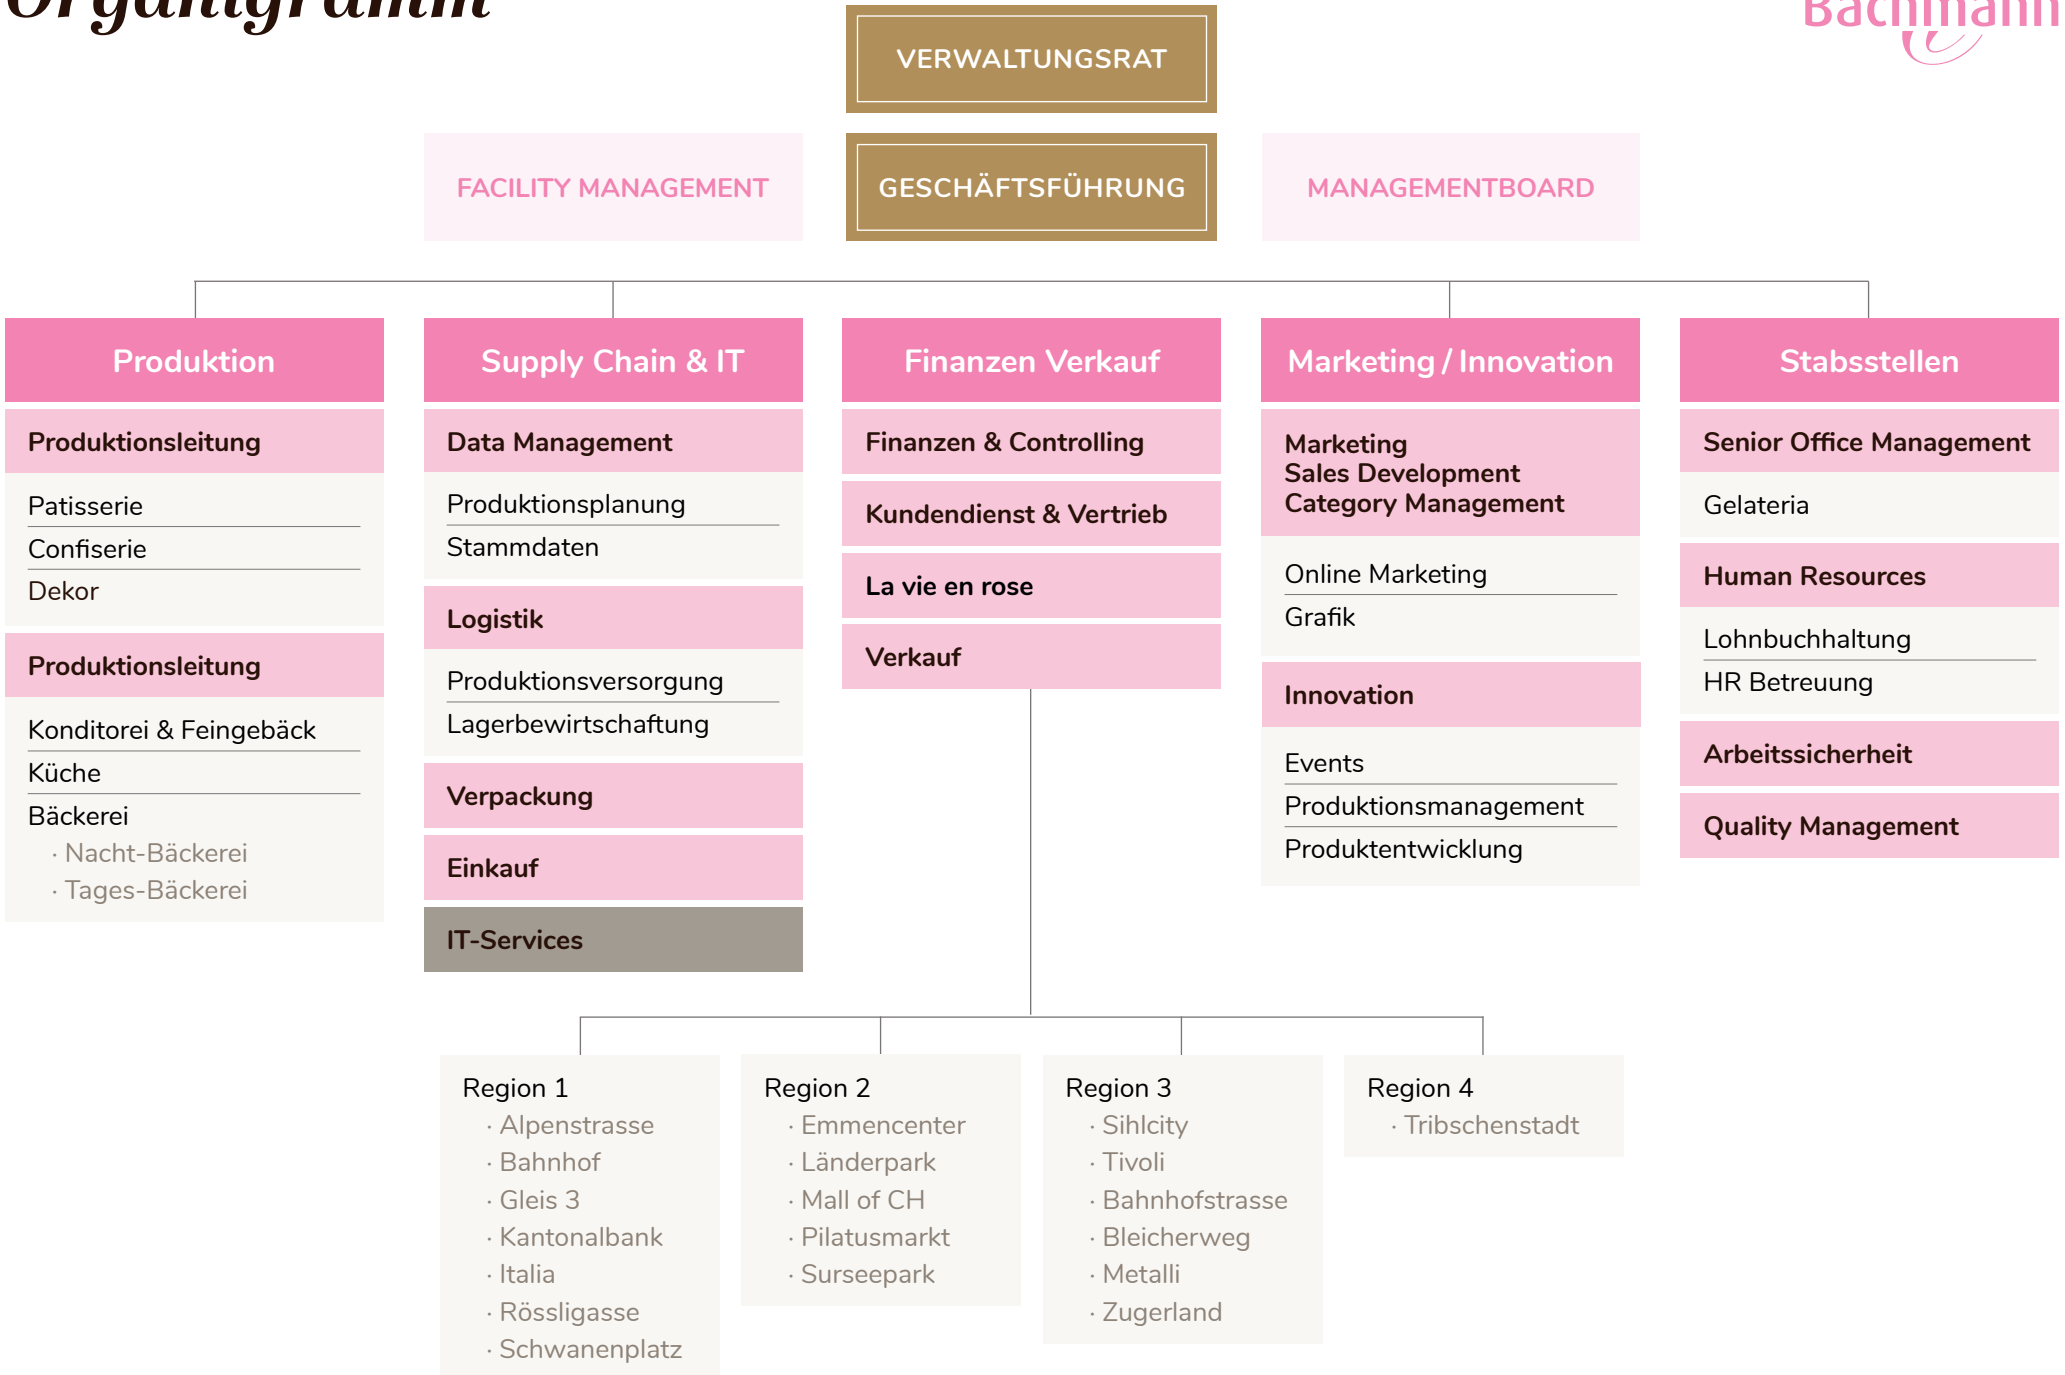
Organigramm

Bachmann

VERWALTUNGSRAT

FACILITY MANAGEMENT

GESCHÄFTSFÜHRUNG

MANAGEMENTBOARD

Produktion

Produktionsleitung

Patisserie
Confiserie
Dekor

Produktionsleitung

Konditorei & Feingebäck
Küche
Bäckerei
· Nacht-Bäckerei
· Tages-Bäckerei

Supply Chain & IT

Data Management

Produktionsplanung
Stammdaten

Logistik

Produktionsversorgung
Lagerbewirtschaftung

Verpackung

Einkauf

IT-Services

Finanzen Verkauf

Finanzen & Controlling

Kundendienst & Vertrieb

La vie en rose

Verkauf

Marketing / Innovation

Marketing
Sales Development
Category Management

Online Marketing
Grafik

Innovation

Events
Produktionsmanagement
Produktentwicklung

Stabsstellen

Senior Office Management

Gelateria

Human Resources

Lohnbuchhaltung
HR Betreuung

Arbeitssicherheit

Quality Management

Region 1
· Alpenstrasse
· Bahnhof
· Gleis 3
· Kantonalbank
· Italia
· Rössligasse
· Schwanenplatz

Region 2
· Emmencenter
· Länderpark
· Mall of CH
· Pilatusmarkt
· Surseepark

Region 3
· Sihlcity
· Tivoli
· Bahnhofstrasse
· Bleicherweg
· Metalli
· Zugerland

Region 4
· Tribschenstadt